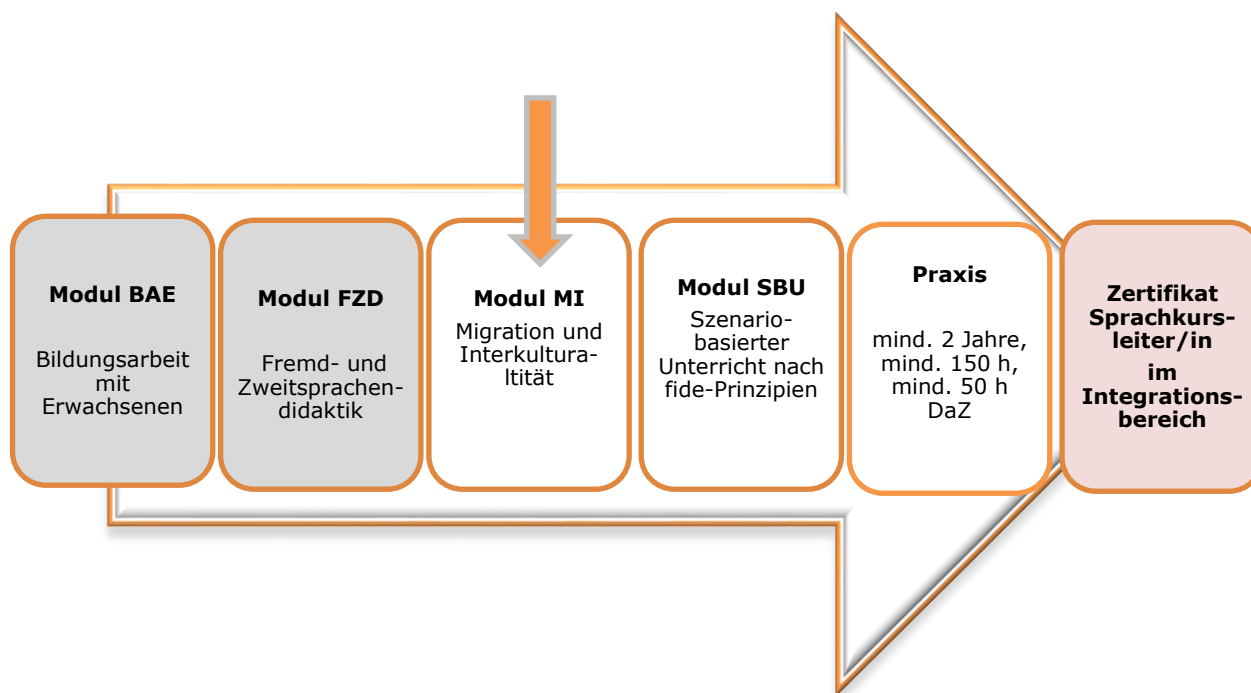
Modul BAE

Bildungsarbeit mit Erwachsenen

Modul FZD

Fremd- und Zweitsprachendidaktik

Modul MI

Migration und Interkultura-ltität

Modul SBU

Szenario-basierter Unterricht nach fide-Prinzipien

Praxis

mind. 2 Jahre, mind. 150 h, mind. 50 h DaZ

Zertifikat Sprachkursleiter/in im Integrationsbereich